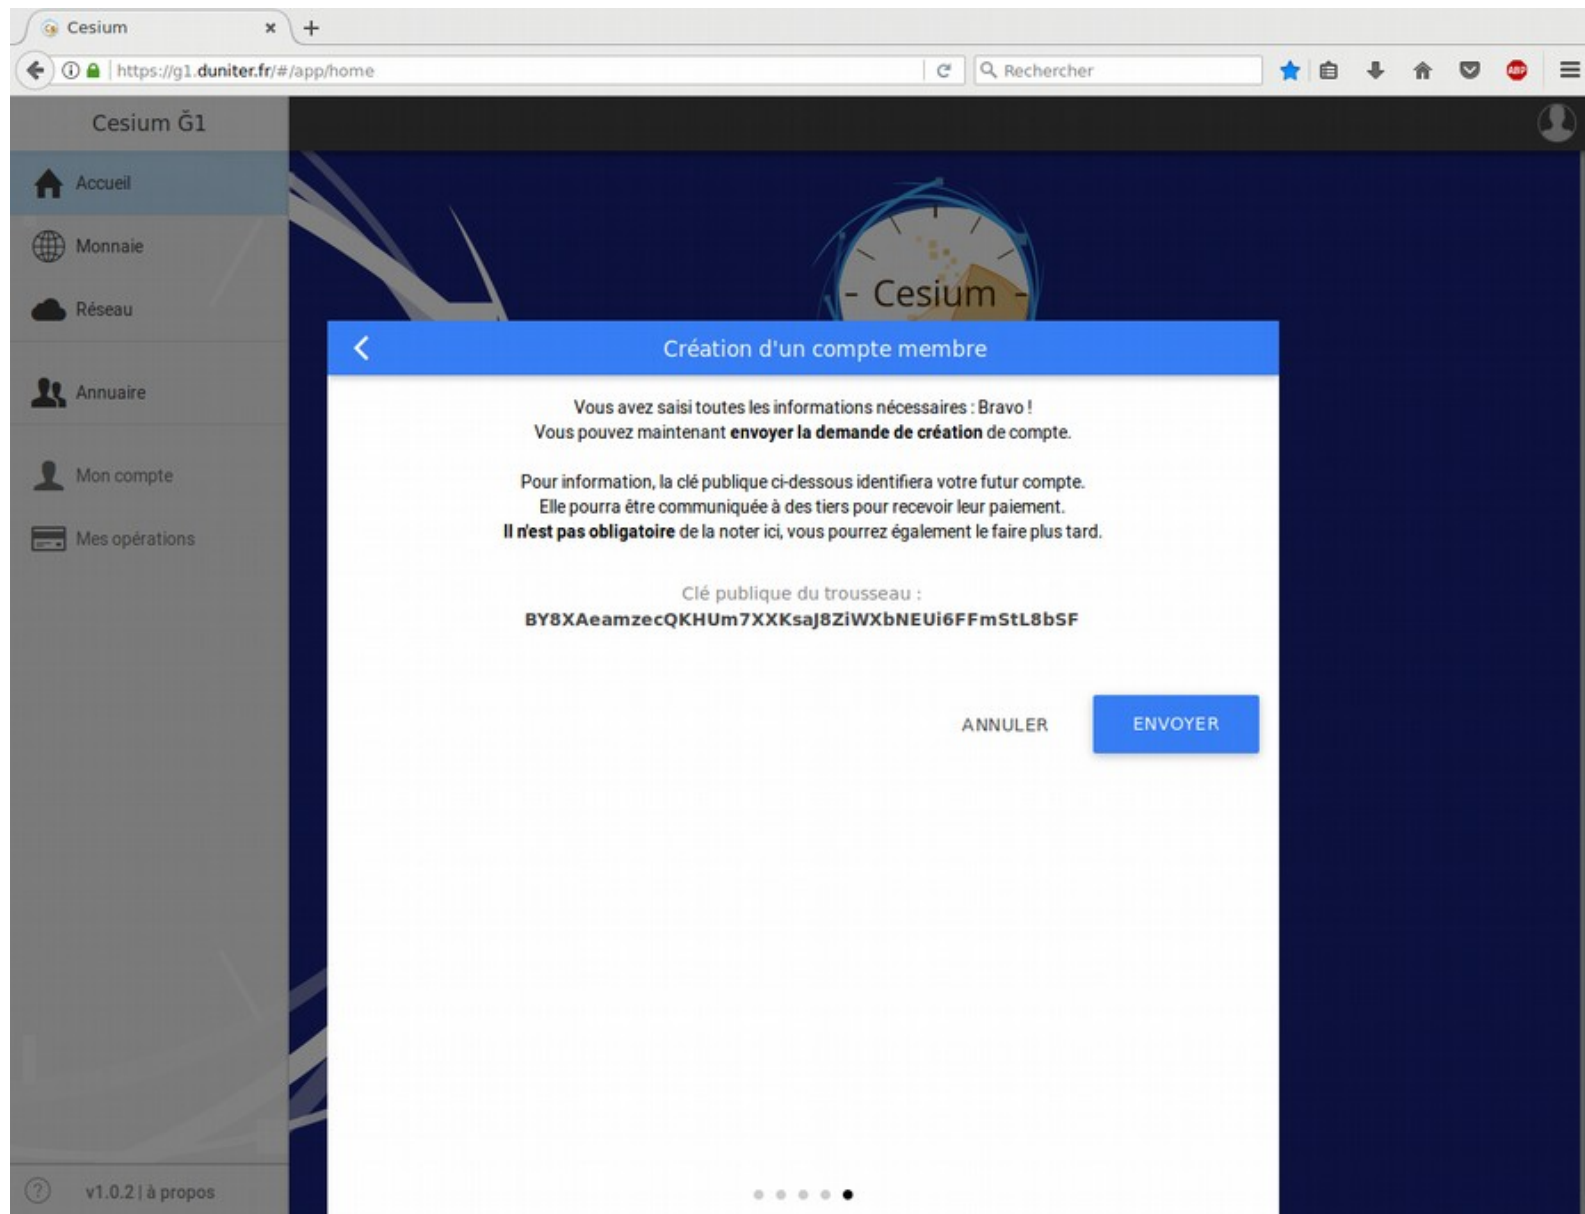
Cesium
×
+
https://g1.duniter.fr/#/app/home
Rechercher
ABP

Cesium Ğ1
Accueil
Monnaie
Réseau
Annuaire
Mon compte
Mes opérations
v1.0.2 | à propos

- Cesium -

Création d'un compte membre

Vous avez saisi toutes les informations nécessaires : Bravo !
Vous pouvez maintenant **envoyer la demande de création** de compte.

Pour information, la clé publique ci-dessous identifiera votre futur compte.
Elle pourra être communiquée à des tiers pour recevoir leur paiement.
**Il n'est pas obligatoire** de la noter ici, vous pourrez également le faire plus tard.

Clé publique du trousseau :
BY8XAeamzecQKHUm7XXKsaJ8ZiWXbNEUi6FFmStL8bSF

ANNULER
ENVOYER